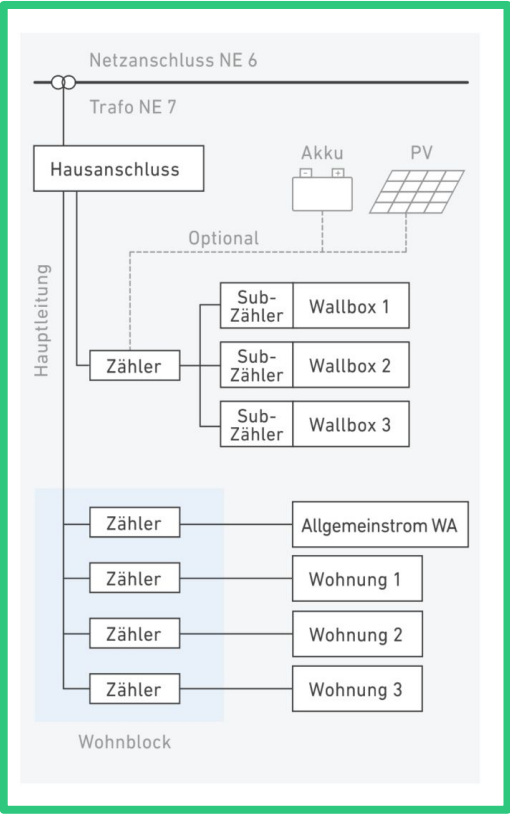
Netzanschluss NE 6

Trafo NE 7

Hausanschluss

Akku

PV

Optional

Hauptleitung

Zähler

Sub-Zähler

Wallbox 1

Sub-Zähler

Wallbox 2

Sub-Zähler

Wallbox 3

Zähler

Allgemeinstrom WA

Zähler

Wohnung 1

Zähler

Wohnung 2

Zähler

Wohnung 3

Wohnblock